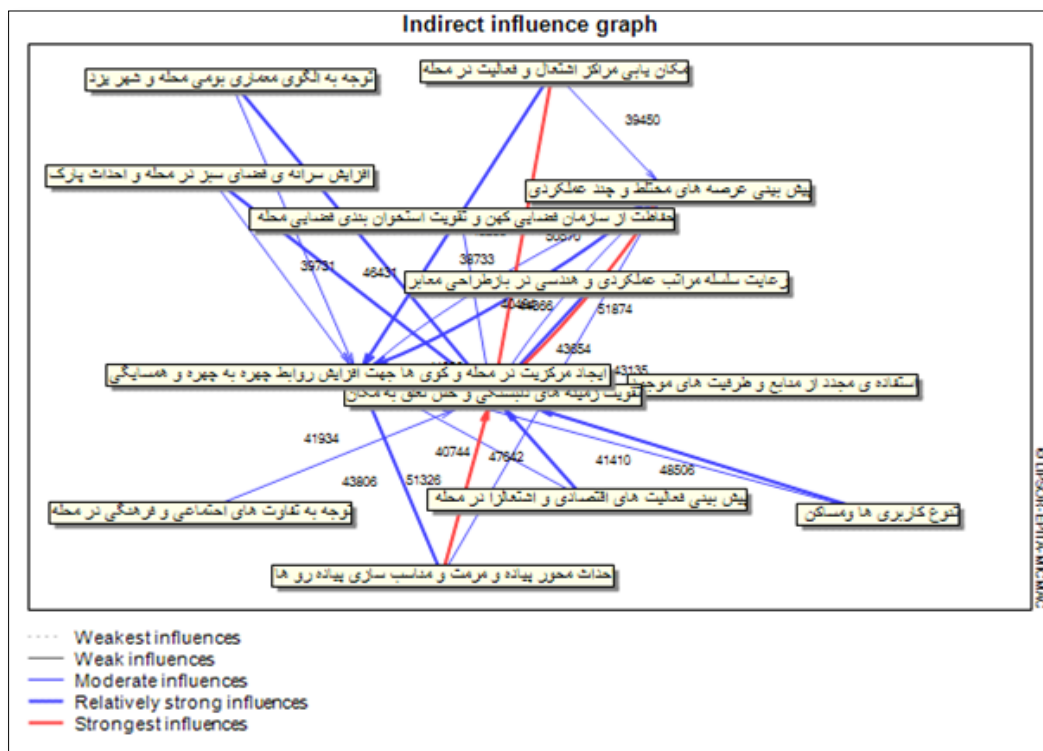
Indirect influence graph

توجه به الگوی معماری بومی محله و شهر یزد

مکان یابی مراکز اشتغال و فعالیت در محله

39450

افزایش سرانه ی فضای سبز در محله و احداث پارک

پیش بینی عرصه های مختلط و چند عملکردی

حفاظت از سازمان فضایی کهن و تقویت استخوان بندی فضایی محله

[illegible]

39733

39731

46431

رعایت سلسله مراتب عملکردی و هندسی در بازطراحی معابر

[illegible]

51874

43654

43135

ایجاد مرکزیت در محله و کوی ها جهت افزایش روابط چهره به چهره و همسایگی

استفاده ی مجدد از منابع و ظرفیت های موجود

تقویت زمینه های دلبستگی و حس تعلق به مکان

41934

40744

47642

41410

48506

43806

51326

توجه به تفاوت های اجتماعی و فرهنگی در محله

پیش بینی فعالیت های اقتصادی و اشتغالزا در محله

تنوع کاربری ها ومساکن

احداث محور پیاده و مرمت و مناسب سازی پیاده رو ها

©LIPSOR-EPITA-MICMAC

Weakest influences
Weak influences
Moderate influences
Relatively strong influences
Strongest influences